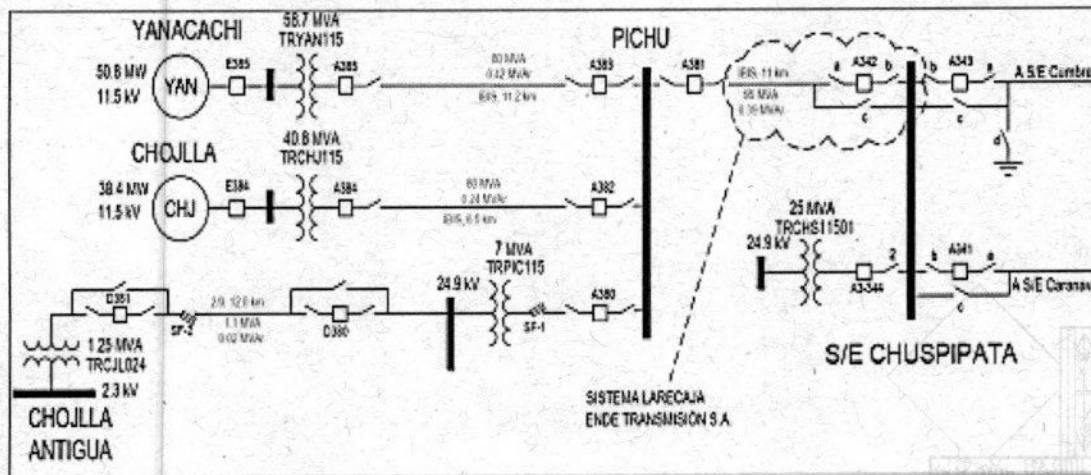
YANACACHI

58.7 MVA
TRYAN115

50.8 MW
11.5 kV

YAN

E385

A385

80 MVA
0.12 MVAr
IBIS, 11.2 km

A383

PICHU

A381

IBIS, 11 km
55 MVA
6.39 MVAr

a A342 b

c

b A343 a

c

d

A S/E Cumbre

CHOJLLA

40.8 MVA
TRCHJ115

38.4 MW
11.5 kV

CHJ

E384

A384

60 MVA
0.24 MVAr
IBIS, 6.5 km

A382

25 MVA
TRCHS11501

24.9 kV

A3-344

2

b A341 a

c

A S/E Caranavi

7 MVA
TRPIC115

24.9 kV

D351

SF-2

2/0, 12.8 km
1.1 MVA
0.02 MVAr

D380

SF-1

A380

1.25 MVA
TRCJL024

2.3 kV

CHOJLLA
ANTIGUA

SISTEMA LARECAJA
ENDE TRANSMISION S.A.

S/E CHUSPIPATA